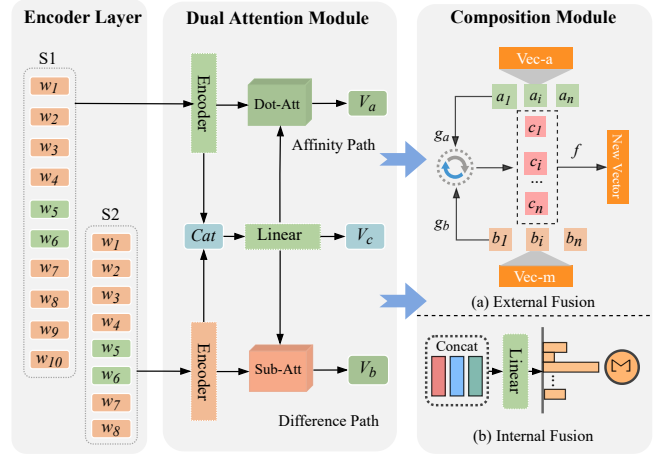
Encoder Layer

S1
$w_1$
$w_2$
$w_3$
$w_4$
$w_5$
$w_6$
$w_7$
$w_8$
$w_9$
$w_{10}$

S2
$w_1$
$w_2$
$w_3$
$w_4$
$w_5$
$w_6$
$w_7$
$w_8$

Dual Attention Module

Encoder
Dot-Att
$V_a$
Affinity Path
$Cat$
Linear
$V_c$
Encoder
Sub-Att
$V_b$
Difference Path

Composition Module

Vec-a
$a_1$ $a_i$ $a_n$
$g_a$
$c_1$
$c_i$
...
$c_n$
$f$
New Vector
$g_b$
$b_1$ $b_i$ $b_n$
Vec-m
(a) External Fusion

Concat
Linear
...
(b) Internal Fusion